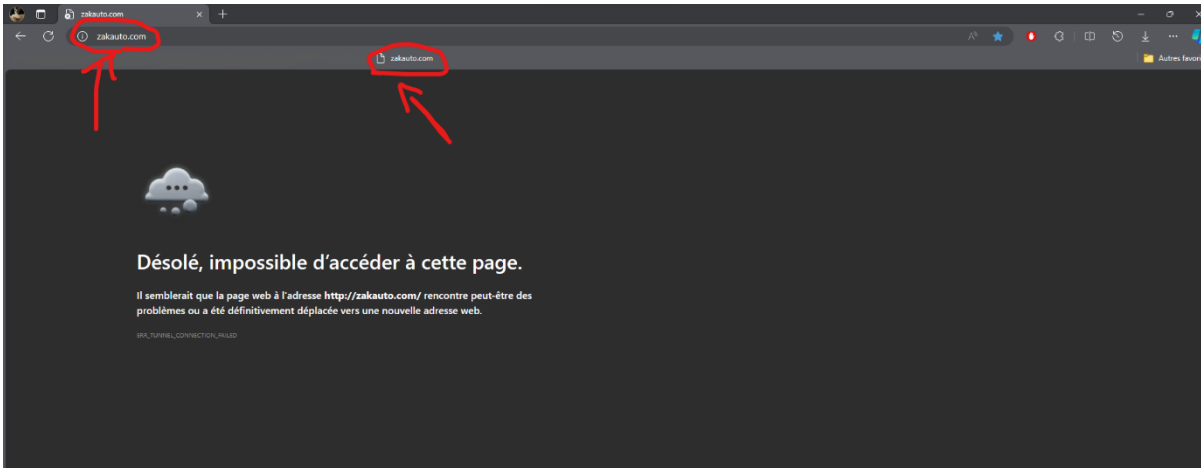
zakauto.com

zakauto.com

zakauto.com

Autres favoris

Désolé, impossible d'accéder à cette page.

Il semblerait que la page web à l'adresse **http://zakauto.com/** rencontre peut-être des problèmes ou a été définitivement déplacée vers une nouvelle adresse web.

ERR_TUNNEL_CONNECTION_FAILED